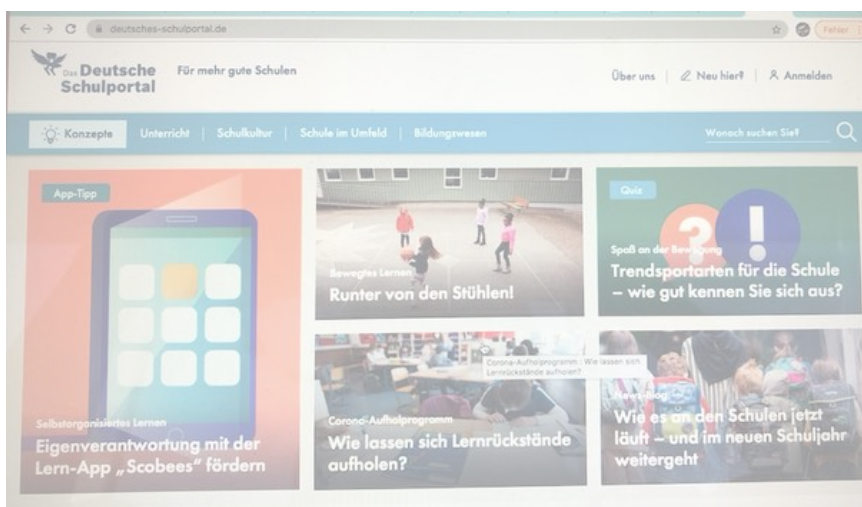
deutsches-schulportal.de

Fehler

Das Deutsche Schulportal

Für mehr gute Schulen

Über uns | Neu hier? | Anmelden

Konzepte | Unterricht | Schulkultur | Schule im Umfeld | Bildungswesen

Wonach suchen Sie?

App-Tipp

Selbstorganisiertes Lernen

Eigenverantwortung mit der Lern-App „Scobees" fördern

Bewegtes Lernen

Runter von den Stühlen!

Quiz

Spaß an der Bewegung

Trendsportarten für die Schule – wie gut kennen Sie sich aus?

Corona-Aufholprogramm

Wie lassen sich Lernrückstände aufholen?

Corona-Aufholprogramm : Wie lassen sich Lernrückstände aufholen?

News-Blog

Wie es an den Schulen jetzt läuft – und im neuen Schuljahr weitergeht